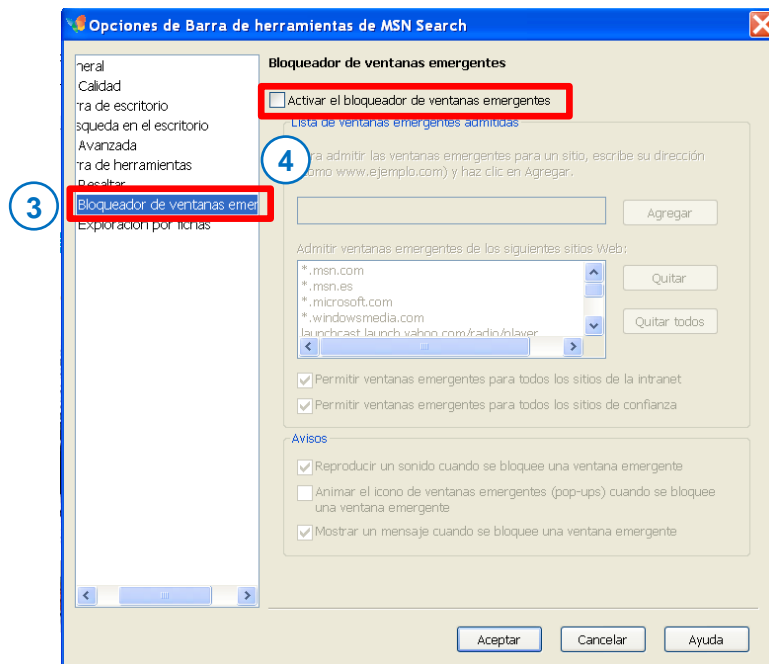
Opciones de Barra de herramientas de MSN Search

neral
Calidad
ra de escritorio
squeda en el escritorio
Avanzada
ra de herramientas
Resaltar
Bloqueador de ventanas emer
Exploración por fichas

3

Bloqueador de ventanas emergentes

Activar el bloqueador de ventanas emergentes

4

Lista de ventanas emergentes admitidas

ra admitir las ventanas emergentes para un sitio, escribe su dirección omo www.ejemplo.com) y haz clic en Agregar.

Agregar

Admitir ventanas emergentes de los siguientes sitios Web:

*.msn.com
*.msn.es
*.microsoft.com
*.windowsmedia.com
launchcast.launch.yahoo.com/radio/player

Quitar

Quitar todos

Permitir ventanas emergentes para todos los sitios de la intranet

Permitir ventanas emergentes para todos los sitios de confianza

Avisos

Reproducir un sonido cuando se bloquee una ventana emergente

Animar el icono de ventanas emergentes (pop-ups) cuando se bloquee una ventana emergente

Mostrar un mensaje cuando se bloquee una ventana emergente

Aceptar

Cancelar

Ayuda